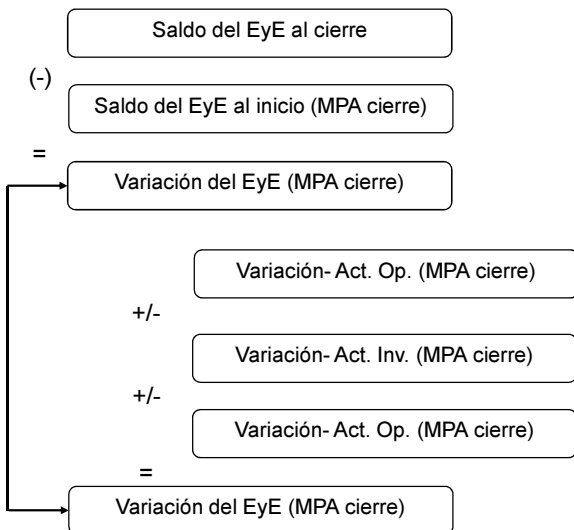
Saldo del EyE al cierre

(-)

Saldo del EyE al inicio (MPA cierre)

=

Variación del EyE (MPA cierre)

Variación- Act. Op. (MPA cierre)

+/-

Variación- Act. Inv. (MPA cierre)

+/-

Variación- Act. Op. (MPA cierre)

=

Variación del EyE (MPA cierre)